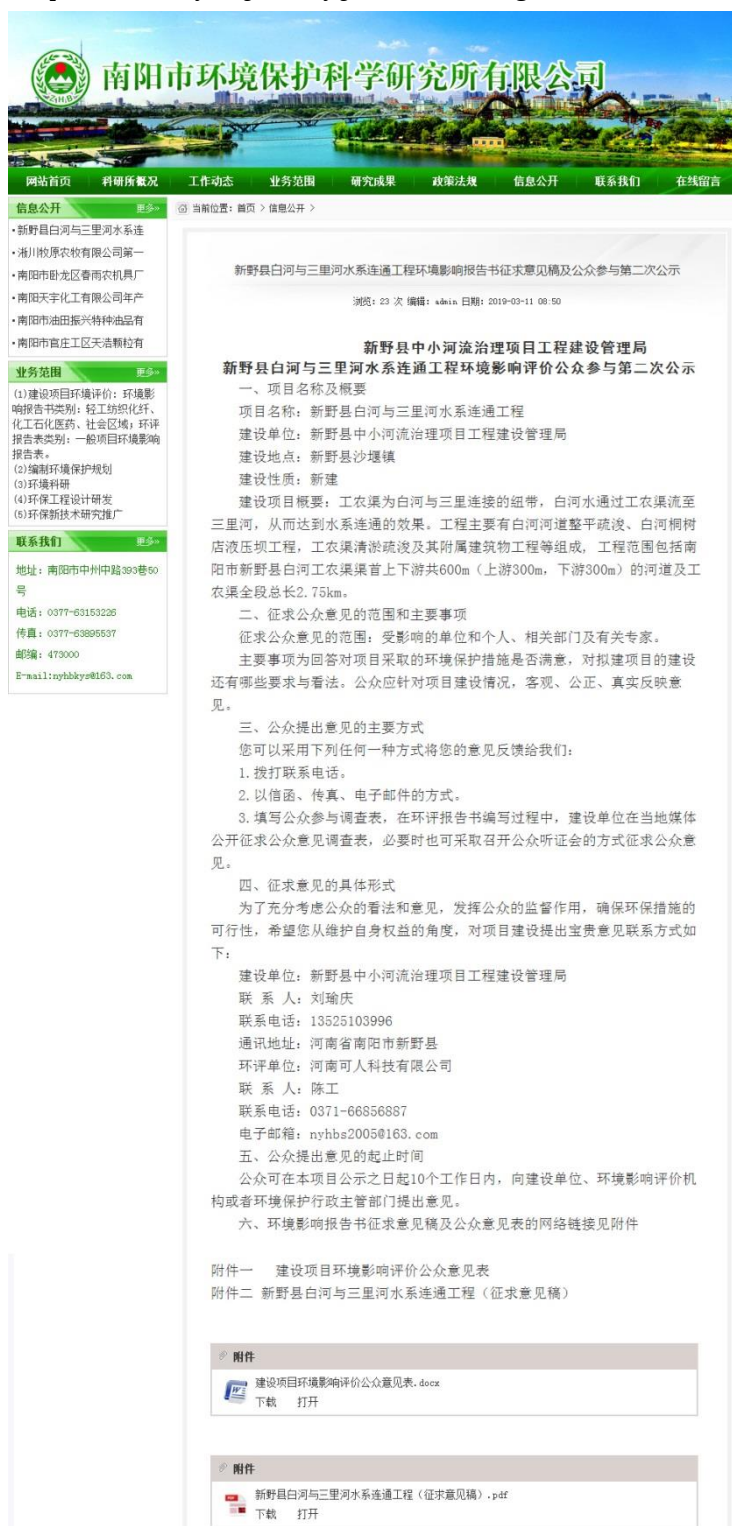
南阳市环境保护科学研究所有限公司

网站首页 科研所概况 工作动态 业务范围 研究成果 政策法规 信息公开 联系我们 在线留言

信息公开 更多»

·新野县白河与三里河水系连
·淅川牧原农牧有限公司第一
·南阳市卧龙区春雨农机具厂
·南阳天宇化工有限公司年产
·南阳市油田振兴特种油品有
·南阳市官庄工区天浩颗粒有

业务范围 更多»

(1)建设项目环境评价：环境影响报告书类别：轻工纺织化纤、化工石化医药、社会区域；环评报告表类别：一般项目环境影响报告表。
(2)编制环境保护规划
(3)环境科研
(4)环保工程设计研发
(5)环保新技术研究推广

联系我们 更多»

地址：南阳市中州中路393巷50号
电话：0377-63153226
传真：0377-63895537
邮编：473000
E-mail:nyhbkys@163.com

当前位置：首页 > 信息公开 >

新野县白河与三里河水系连通工程环境影响报告书征求意见稿及公众参与第二次公示

浏览：23 次 编辑：admin 日期：2019-03-11 08:50

新野县中小河流治理项目工程建设管理局
新野县白河与三里河水系连通工程环境影响评价公众参与第二次公示

一、项目名称及概要

项目名称：新野县白河与三里河水系连通工程

建设单位：新野县中小河流治理项目工程建设管理局

建设地点：新野县沙堰镇

建设性质：新建

建设项目概要：工农渠为白河与三里连接的纽带，白河水通过工农渠流至三里河，从而达到水系连通的效果。工程主要有白河河道整平疏浚、白河桐树店液压坝工程，工农渠清淤疏浚及其附属建筑物工程等组成，工程范围包括南阳市新野县白河工农渠渠首上下游共600m（上游300m，下游300m）的河道及工农渠全段总长2.75km。

二、征求公众意见的范围和主要事项

征求公众意见的范围：受影响的单位和个人、相关部门及有关专家。

主要事项为回答对项目采取的环境保护措施是否满意，对拟建项目的建设还有哪些要求与看法。公众应针对项目建设情况，客观、公正、真实反映意见。

三、公众提出意见的主要方式

您可以采用下列任何一种方式将您的意见反馈给我们：

1.拨打联系电话。

2.以信函、传真、电子邮件的方式。

3.填写公众参与调查表，在环评报告书编写过程中，建设单位在当地媒体公开征求公众意见调查表，必要时也可采取召开公众听证会的方式征求公众意见。

四、征求意见的具体形式

为了充分考虑公众的看法和意见，发挥公众的监督作用，确保环保措施的可行性，希望您从维护自身权益的角度，对项目建设提出宝贵意见联系方式如下：

建设单位：新野县中小河流治理项目工程建设管理局
联 系 人：刘瑜庆
联系电话：13525103996
通讯地址：河南省南阳市新野县
环评单位：河南可人科技有限公司
联 系 人：陈工
联系电话：0371-66856887
电子邮箱：nyhbs2005@163.com

五、公众提出意见的起止时间

公众可在本项目公示之日起10个工作日内，向建设单位、环境影响评价机构或者环境保护行政主管部门提出意见。

六、环境影响报告书征求意见稿及公众意见表的网络链接见附件

附件一 建设项目环境影响评价公众意见表
附件二 新野县白河与三里河水系连通工程（征求意见稿）

附件
建设项目环境影响评价公众意见表.docx
下载 打开

附件
新野县白河与三里河水系连通工程（征求意见稿）.pdf
下载 打开